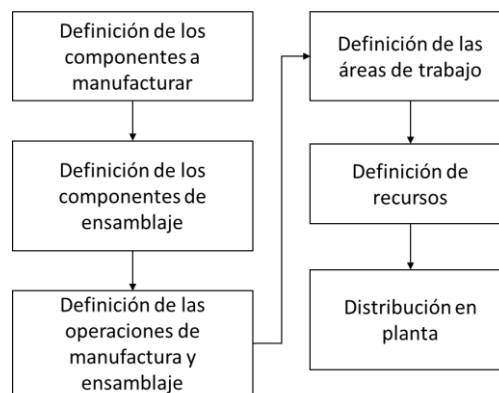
Definición de los componentes a manufacturar

Definición de los componentes de ensamblaje

Definición de las operaciones de manufactura y ensamblaje

Definición de las áreas de trabajo

Definición de recursos

Distribución en planta